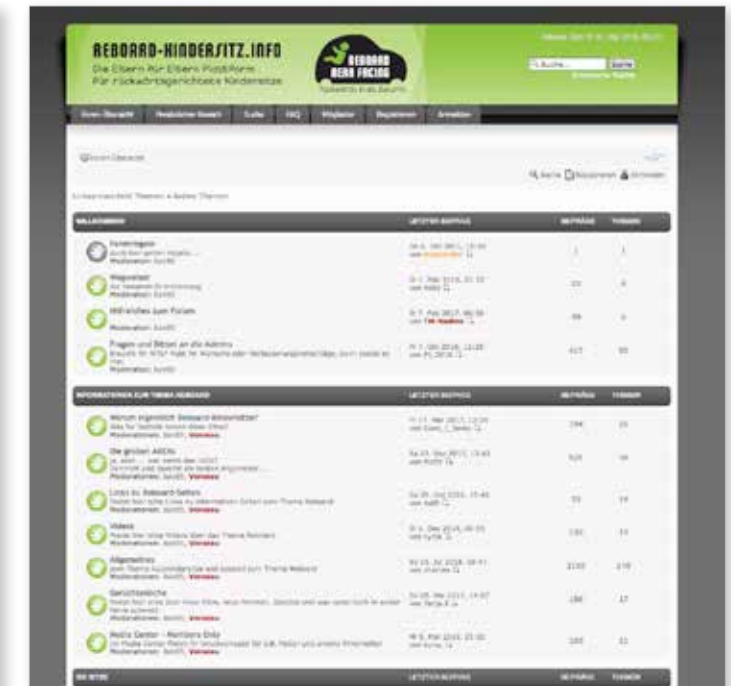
REBOARD-KINDERSITZ.INFO
Die Eltern für Eltern Plattform
für rückwärtsgerichtete Kindersitze

REBOARD
REAR FACING

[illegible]

Suche... Suche
Erweiterte Suche

Foren-Übersicht | Persönlicher Bereich | Suche | FAQ | Mitglieder | Registrieren | Anmelden

Foren-Übersicht

Suche Registrieren Anmelden

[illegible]

| WILLKOMMEN | LETZTER BEITRAG | BEITRÄGE | THEMEN |
|---|---|---|---|
| Forenregeln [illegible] Moderatoren: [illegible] | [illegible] | 1 | 1 |
| Wegweiser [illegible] Moderatoren: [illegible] | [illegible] | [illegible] | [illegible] |
| Willkommen zum Forum Moderatoren: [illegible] | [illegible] | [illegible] | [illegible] |
| Fragen und Bitten an die Admins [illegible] Moderatoren: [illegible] | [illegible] | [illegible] | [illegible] |

| INFORMATIONEN ZUM THEMA REBOARD | LETZTER BEITRAG | BEITRÄGE | THEMEN |
|---|---|---|---|
| Warum eigentlich Reboard-Kindersitze? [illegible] Moderatoren: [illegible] | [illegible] | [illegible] | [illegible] |
| Die großen ADACs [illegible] Moderatoren: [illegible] | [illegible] | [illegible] | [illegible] |
| Links zu Reboard-Seiten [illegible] Moderatoren: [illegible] | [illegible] | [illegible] | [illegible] |
| Videos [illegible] Moderatoren: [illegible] | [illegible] | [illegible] | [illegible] |
| Allgemeines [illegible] Moderatoren: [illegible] | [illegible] | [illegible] | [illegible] |
| Gerichtsberichte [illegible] Moderatoren: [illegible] | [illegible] | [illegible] | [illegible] |
| Media Center - Mortiers Ecke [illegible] Moderatoren: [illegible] | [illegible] | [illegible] | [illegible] |

| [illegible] | LETZTER BEITRAG | BEITRÄGE | THEMEN |
|---|---|---|---|